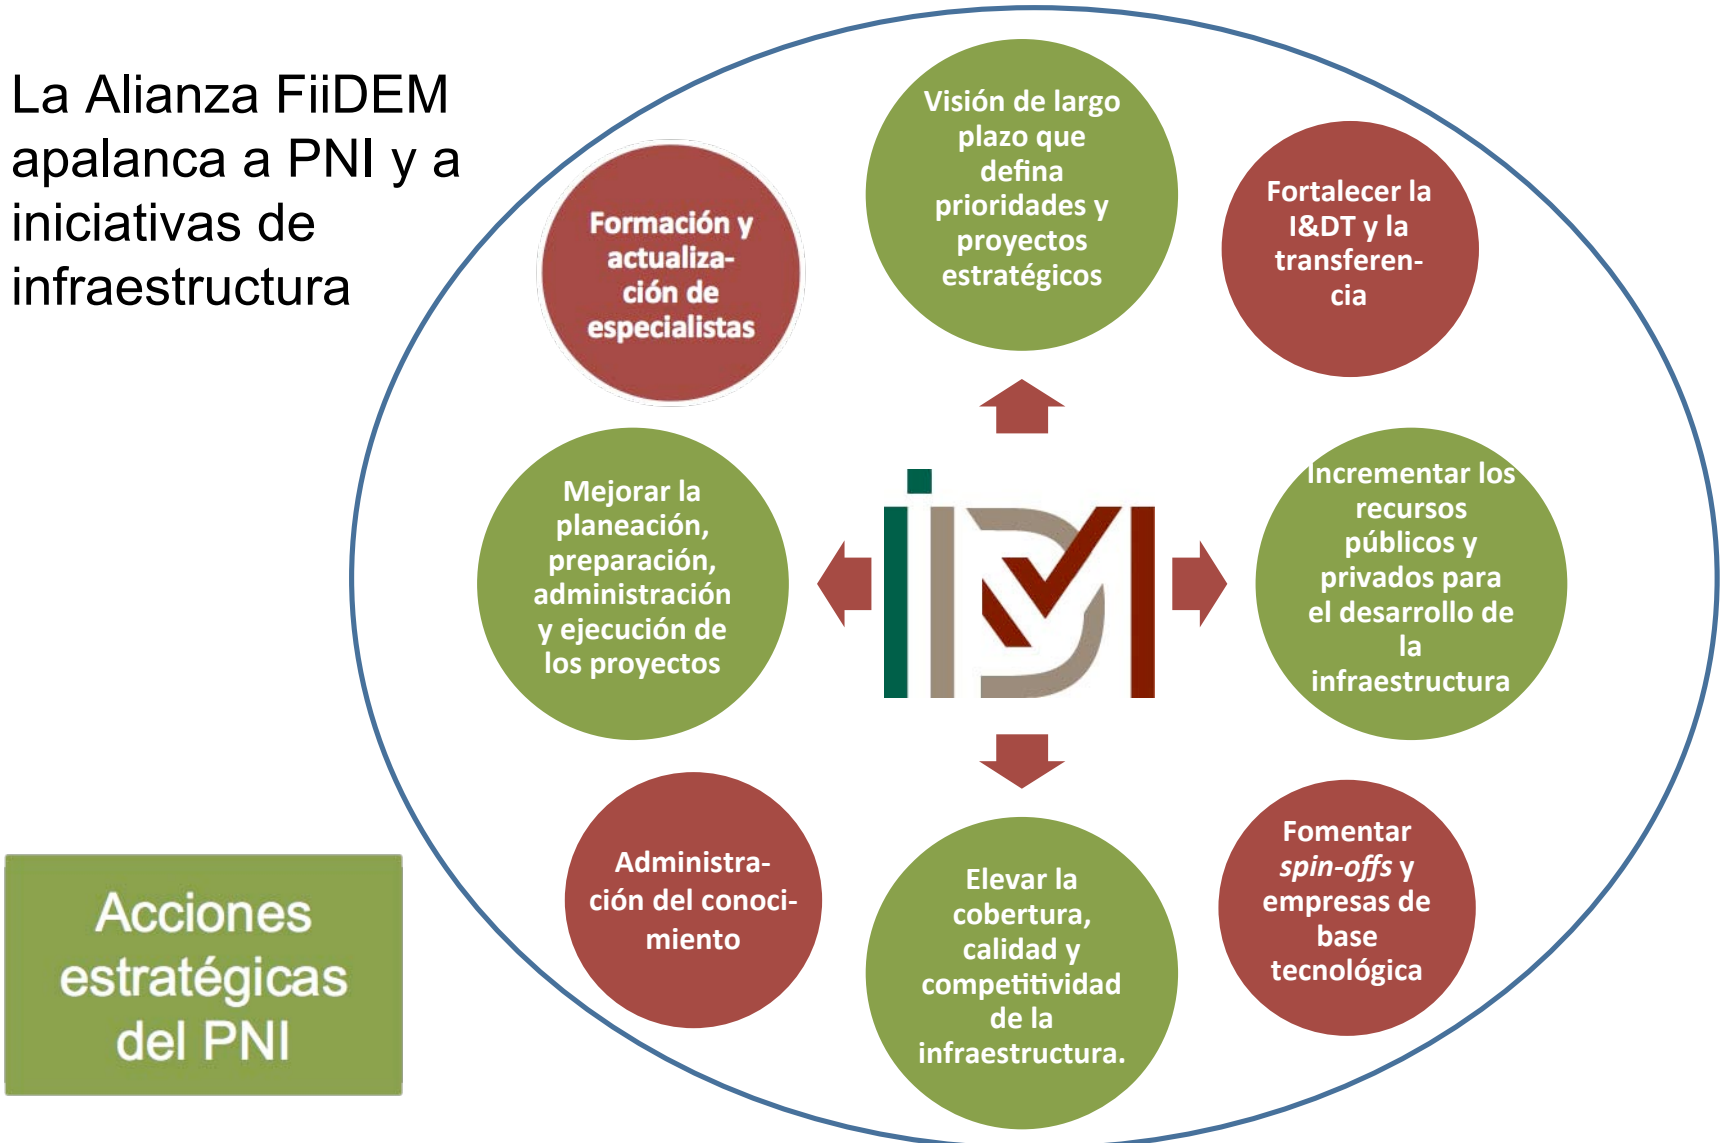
La Alianza FiiDEM apalanca a PNI y a iniciativas de infraestructura

Formación y actualización de especialistas

Visión de largo plazo que defina prioridades y proyectos estratégicos

Fortalecer la I&DT y la transferencia

Mejorar la planeación, preparación, administración y ejecución de los proyectos

Incrementar los recursos públicos y privados para el desarrollo de la infraestructura

Administración del conocimiento

Elevar la cobertura, calidad y competitividad de la infraestructura.

Fomentar *spin-offs* y empresas de base tecnológica

Acciones estratégicas del PNI